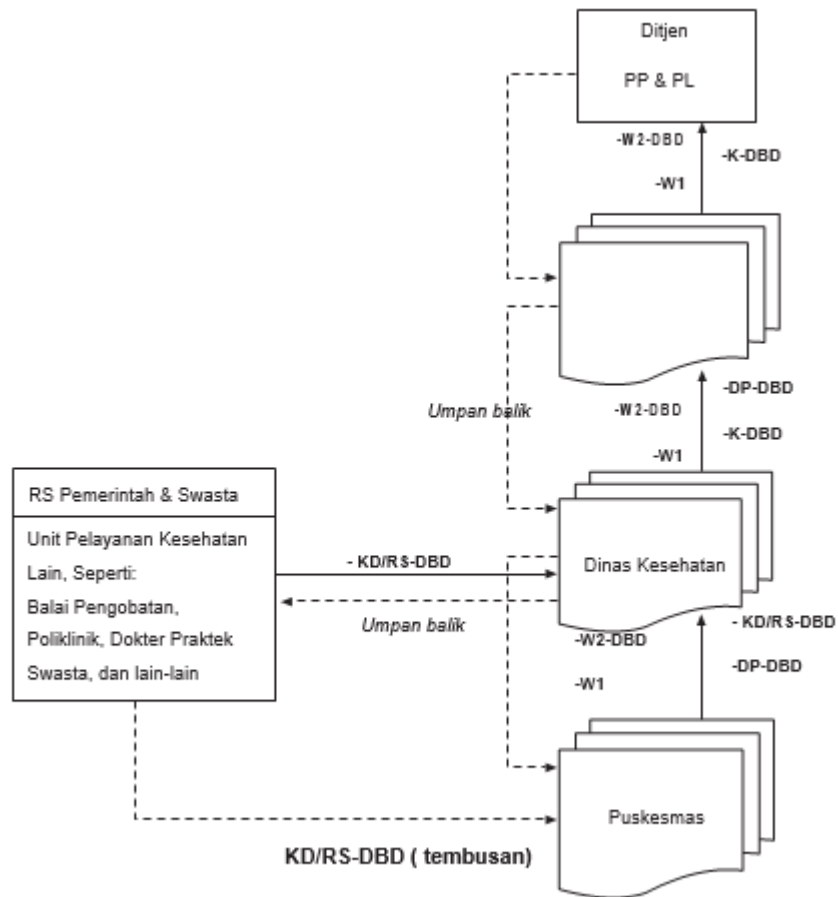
Ditjen

PP & PL

-W2-DBD

-K-DBD

-W1

Umpan balik

-W2-DBD

-DP-DBD

-W1

-K-DBD

RS Pemerintah & Swasta

Unit Pelayanan Kesehatan Lain, Seperti: Balai Pengobatan, Poliklinik, Dokter Praktek Swasta, dan lain-lain

- KD/RS-DBD

Dinas Kesehatan

Umpan balik

-W2-DBD

- KD/RS-DBD

-DP-DBD

-W1

Puskesmas

KD/RS-DBD ( tembusan)